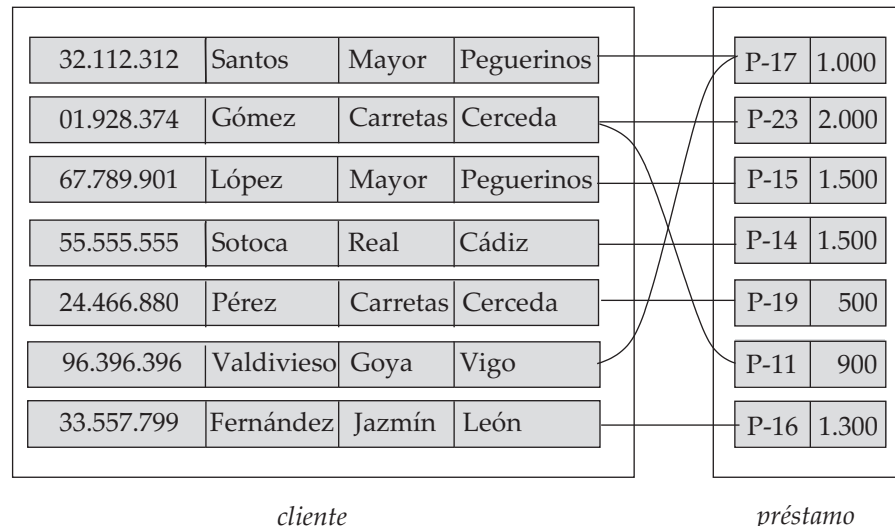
| 32.112.312 | Santos | Mayor | Peguerinos |
|---|---|---|---|
| 01.928.374 | Gómez | Carretas | Cerceda |
| 67.789.901 | López | Mayor | Peguerinos |
| 55.555.555 | Sotoca | Real | Cádiz |
| 24.466.880 | Pérez | Carretas | Cerceda |
| 96.396.396 | Valdivieso | Goya | Vigo |
| 33.557.799 | Fernández | Jazmín | León |

*cliente*

| P-17 | 1.000 |
|---|---|
| P-23 | 2.000 |
| P-15 | 1.500 |
| P-14 | 1.500 |
| P-19 | 500 |
| P-11 | 900 |
| P-16 | 1.300 |

*préstamo*